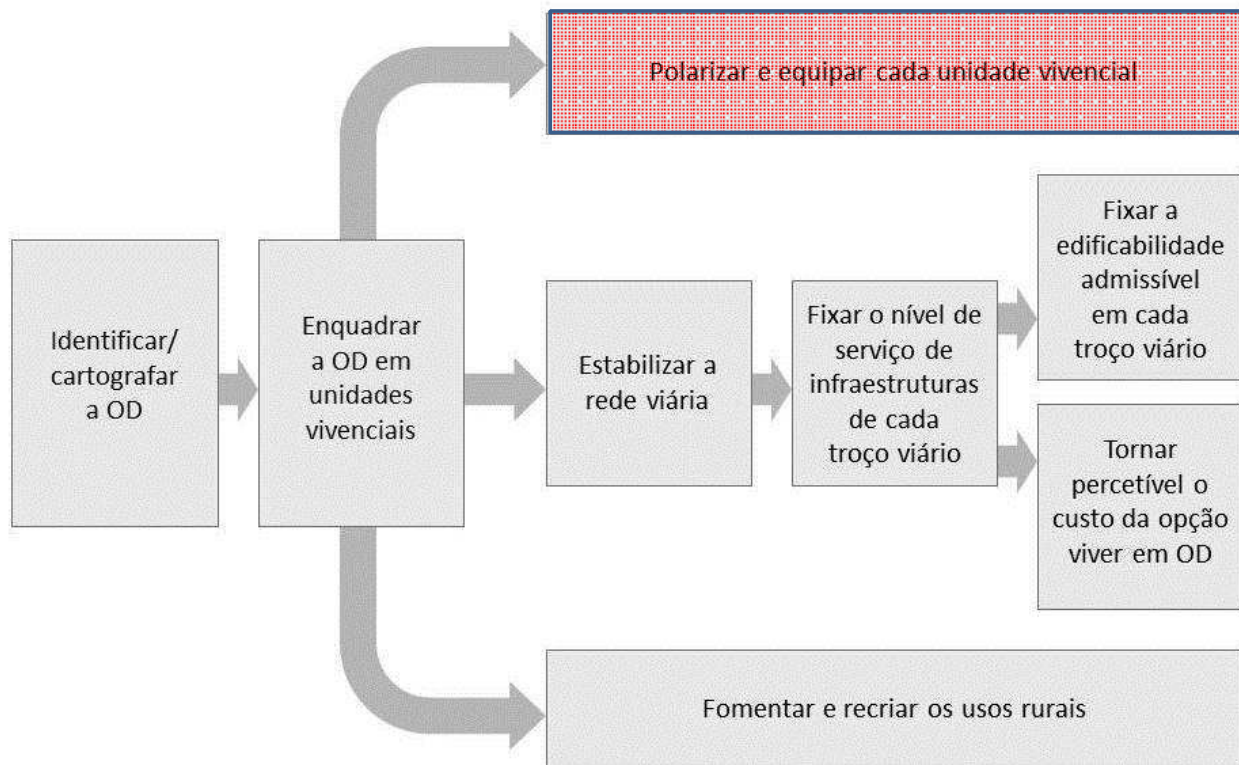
Polarizar e equipar cada unidade vivencial

Identificar/ cartografar a OD

Enquadrar a OD em unidades vivenciais

Estabilizar a rede viária

Fixar o nível de serviço de infraestruturas de cada troço viário

Fixar a edificabilidade admissível em cada troço viário

Tornar percetível o custo da opção viver em OD

Fomentar e recriar os usos rurais